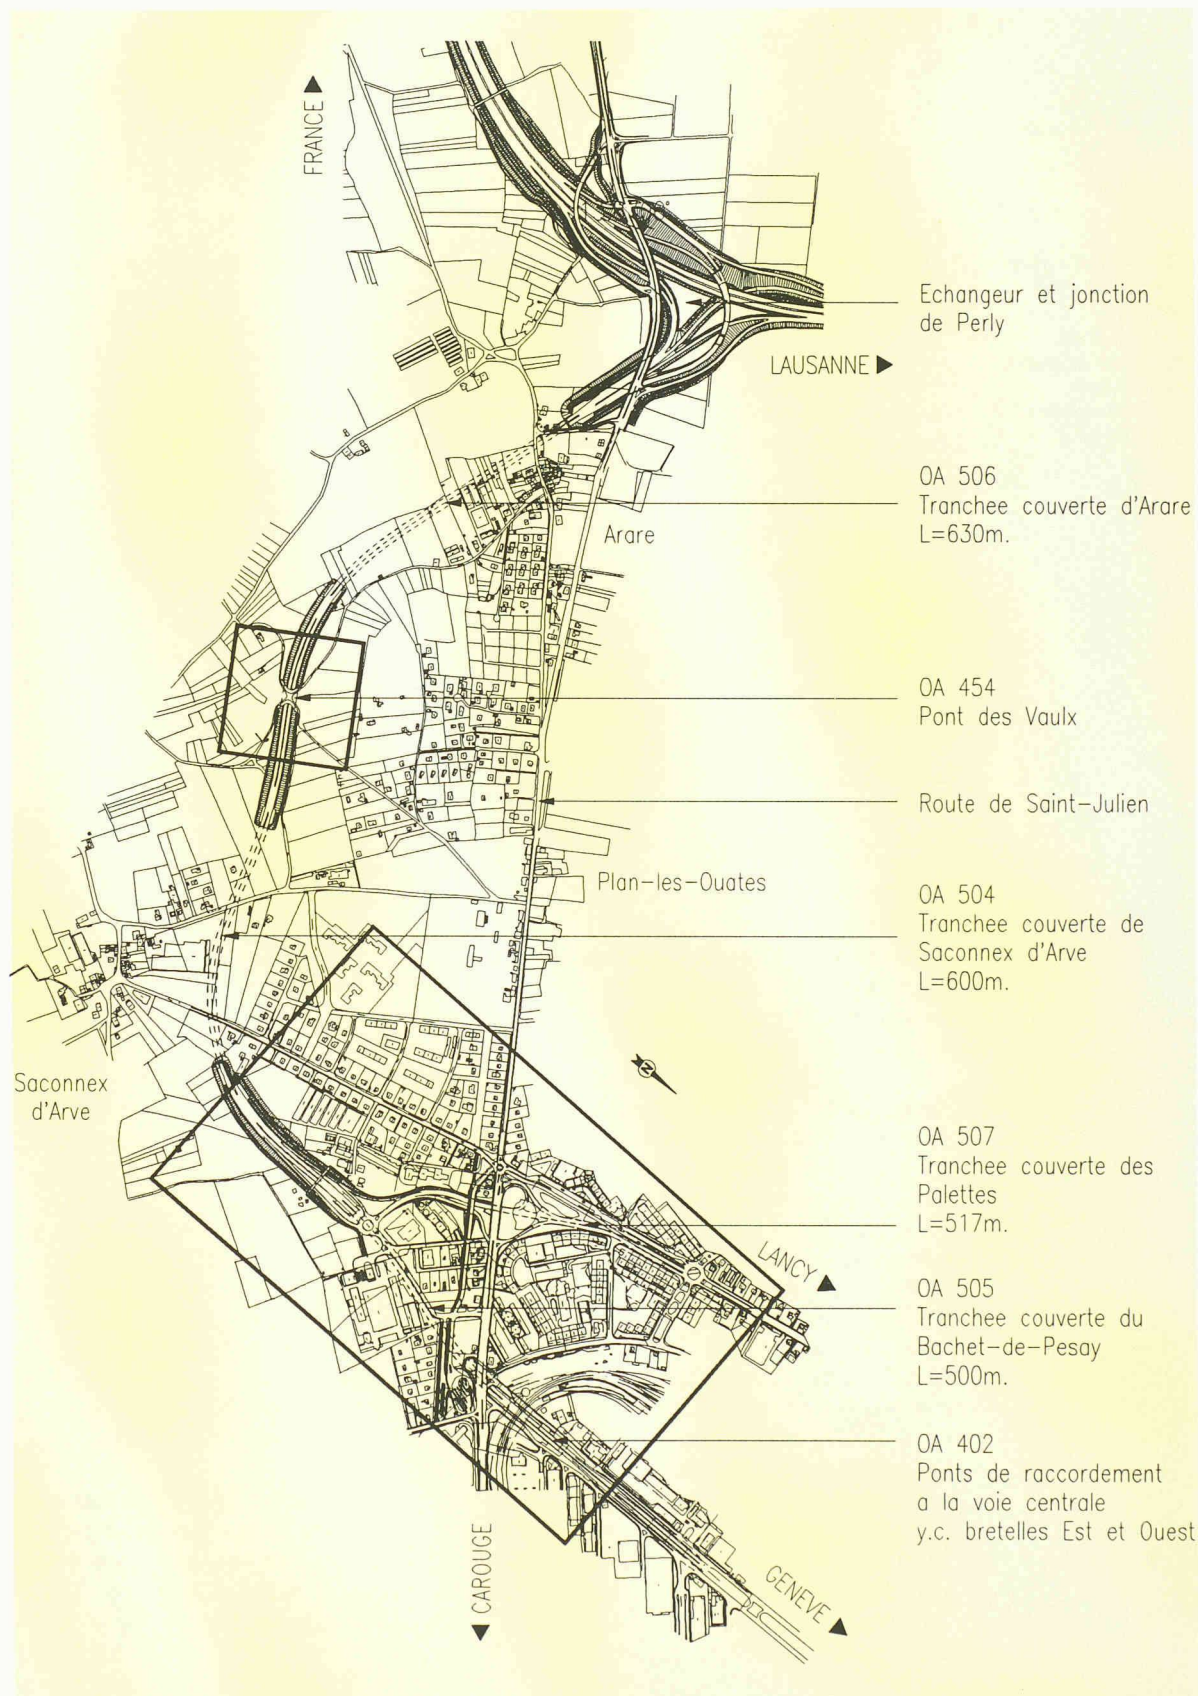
FRANCE ▶

Echangeur et jonction de Perly

LAUSANNE ▶

OA 506
Tranchee couverte d'Arare
L=630m.

Arare

OA 454
Pont des Vaulx

Route de Saint-Julien

Plan-les-Ouates

OA 504
Tranchee couverte de Saconnex d'Arve
L=600m.

Saconnex d'Arve

N

OA 507
Tranchee couverte des Palettes
L=517m.

LANCY ▶

OA 505
Tranchee couverte du Bachet-de-Pesay
L=500m.

OA 402
Ponts de raccordement a la voie centrale
y.c. bretelles Est et Ouest

◀ CAROUGE

GENEVE ▶